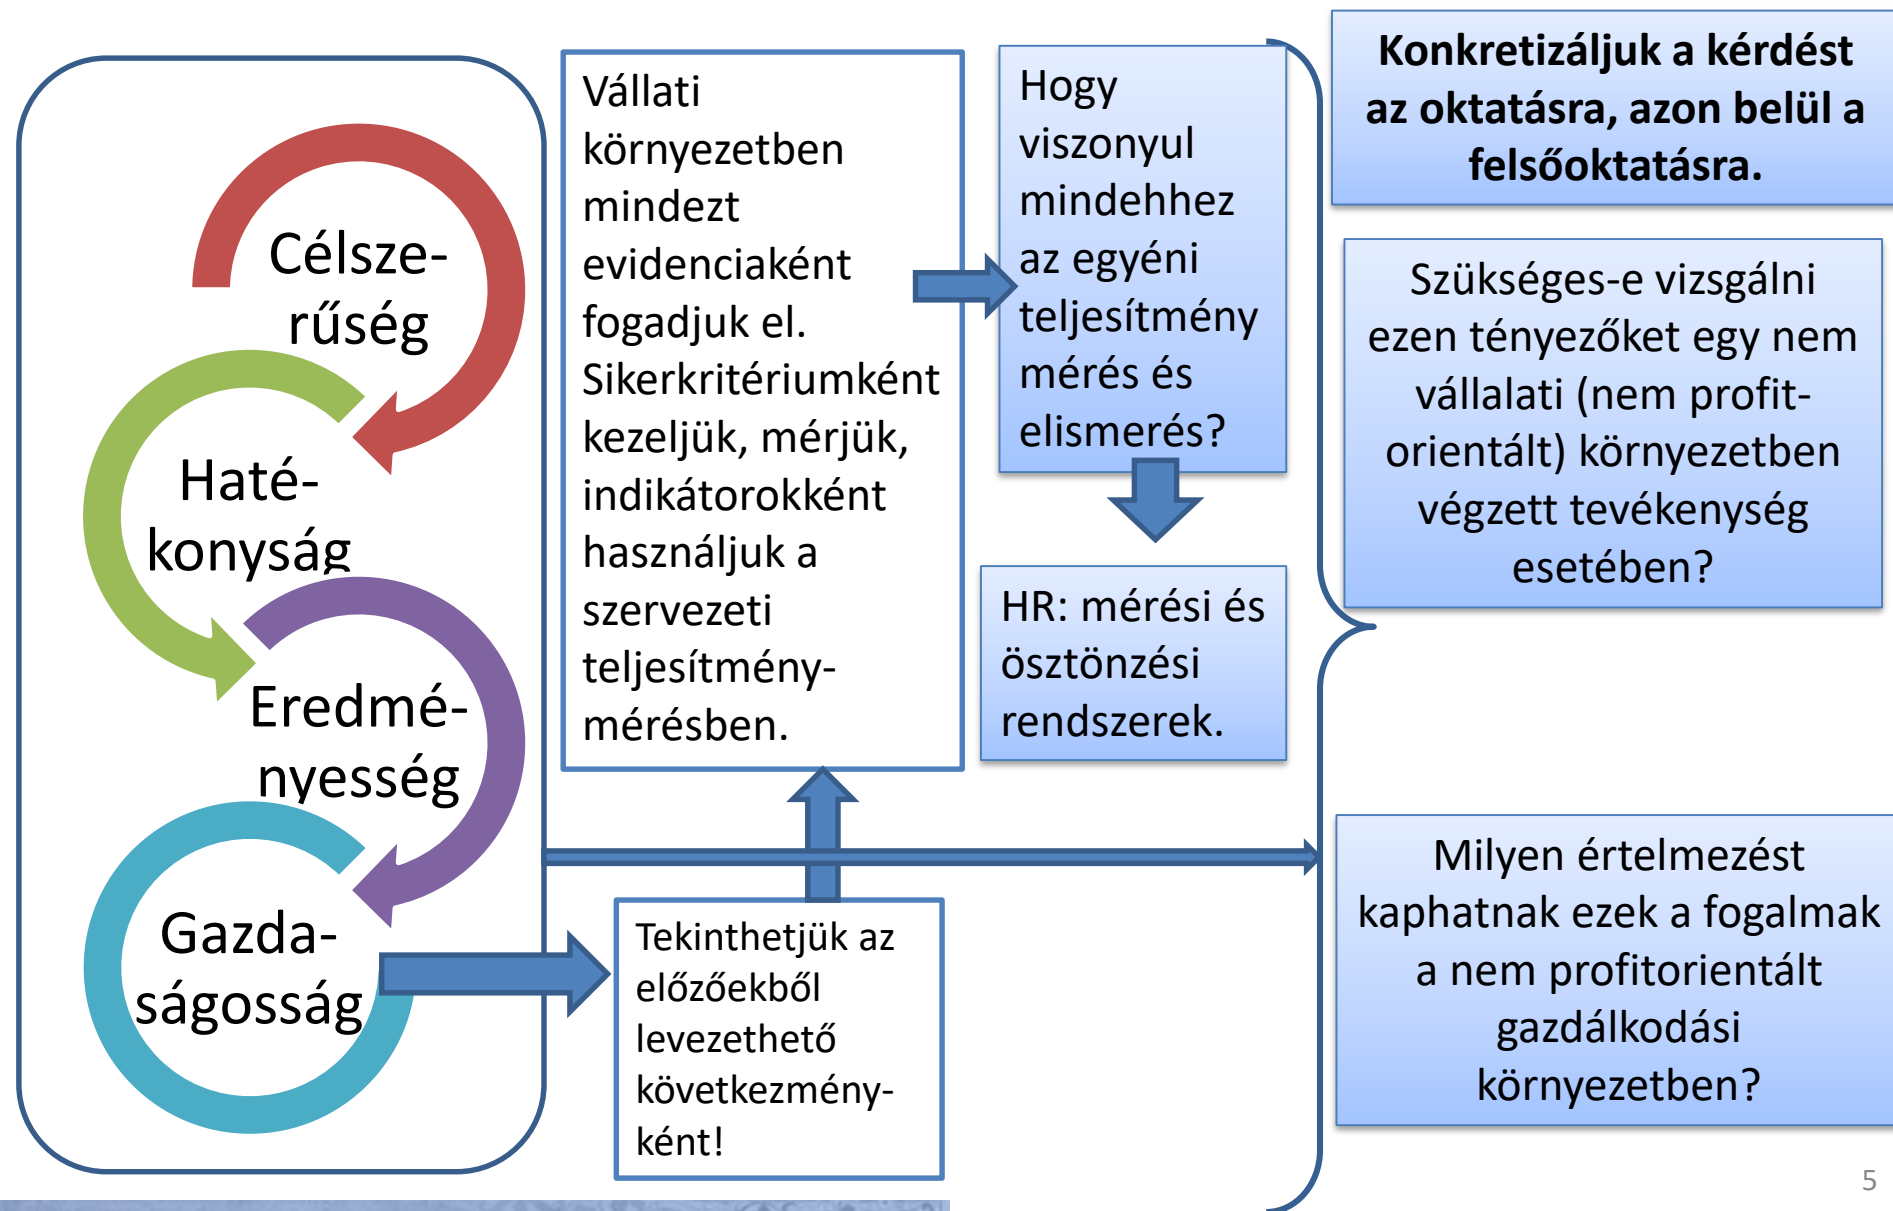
Célszerűség

Hatékonyság

Eredményesség

Gazdaságosság

Vállati környezetben mindezt evidenciaként fogadjuk el. Sikerkritériumként kezeljük, mérjük, indikátorokként használjuk a szervezeti teljesítménymérésben.

Hogy viszonyul mindehhez az egyéni teljesítmény mérés és elismerés?

HR: mérési és ösztönzési rendszerek.

Tekinthetjük az előzőekből levezethető következményként!

Konkretizáljuk a kérdést az oktatásra, azon belül a felsőoktatásra.

Szükséges-e vizsgálni ezen tényezőket egy nem vállalati (nem profit-orientált) környezetben végzett tevékenység esetében?

Milyen értelmezést kaphatnak ezek a fogalmak a nem profitorientált gazdálkodási környezetben?

5